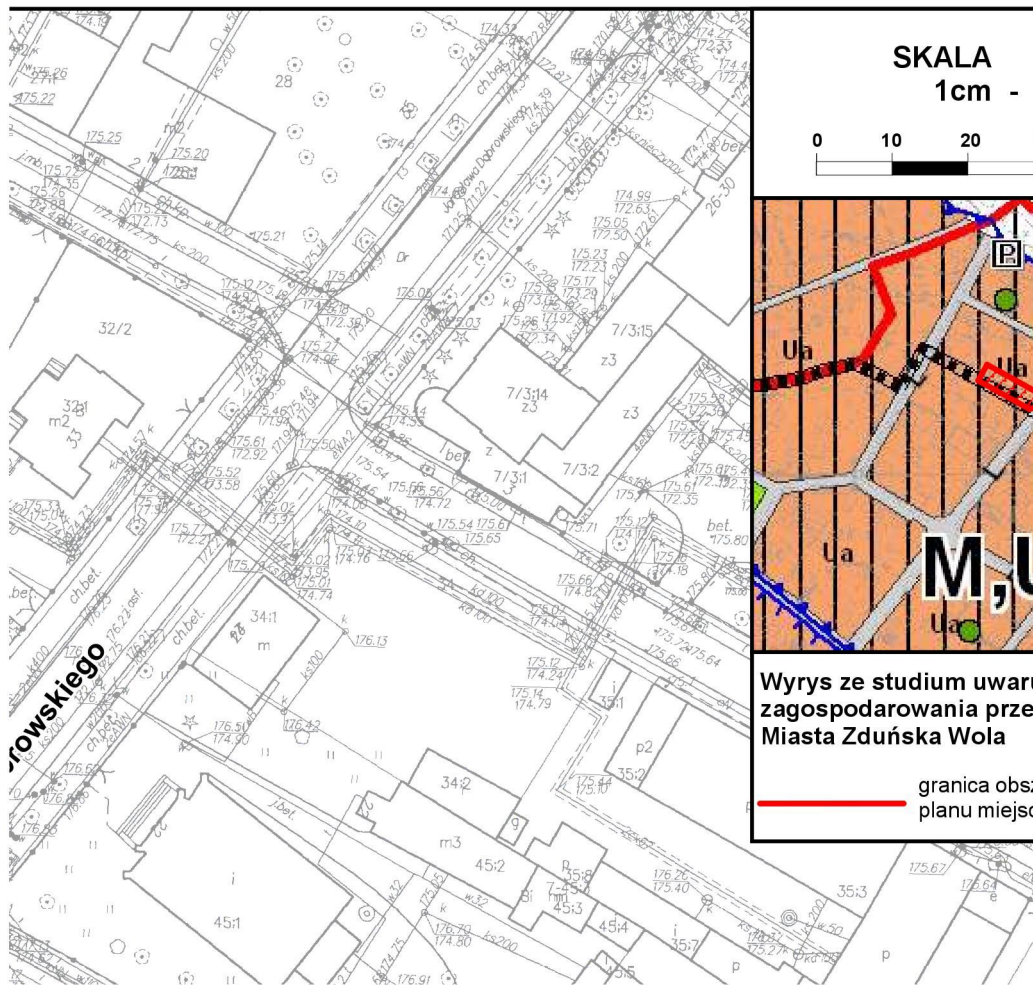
SKALA
1cm -

0 10 20

P

Ua

Ua

Ua

M,U

Ua

Wyrys ze studium uwaru
zagospodarowania prze
Miasta Zduńska Wola

granica obs
planu miejsc

28

32/2

32:1
m2
33

7/3:14
z3

7/3:15
z3

z3

7/3:2

7/3:1

34:1
m

34:2

m3

45:2

45:1

35:1

p2

35:2

35:8

45:3

45:4

35:7

35:3

rowskiego

ch.bet.

ks 200

ks 300

kd 100

bet.

175.25

175.20

175.21

175.12

175.27

175.46

175.61

175.52

175.77

175.50

175.54

175.56

175.54

175.66

176.13

176.50

176.42

175.12

175.14

174.99

175.05

175.23

175.17

175.26

175.58

175.61

175.66

176.26

176.70

176.91

175.67

176.64